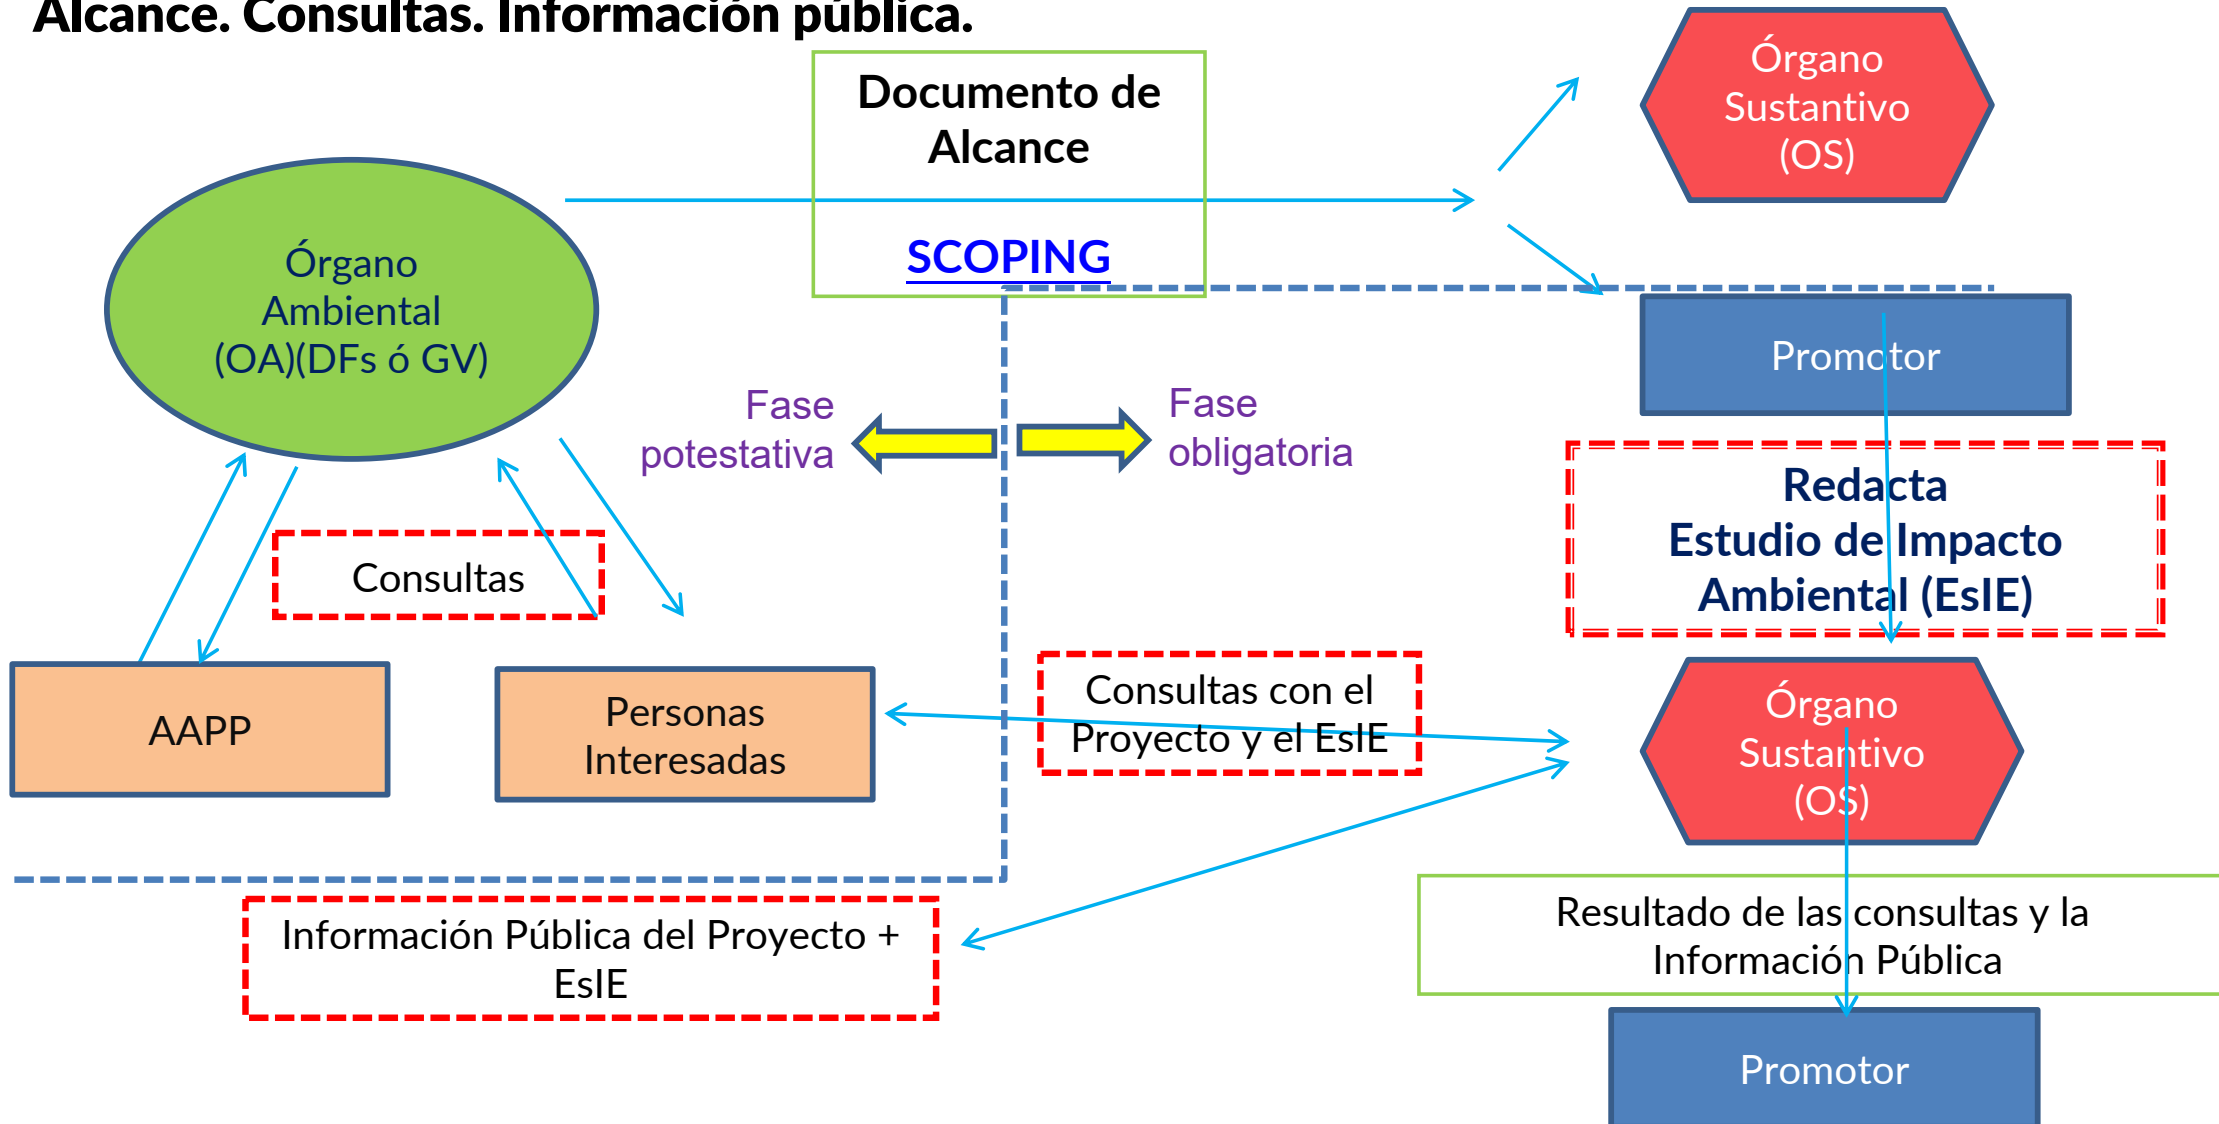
Alcance. Consultas. Información pública.

Documento de Alcance

SCOPING

Órgano Sustantivo (OS)

Órgano Ambiental (OA)(DFs ó GV)

Promotor

Fase potestativa

Fase obligatoria

Redacta Estudio de Impacto Ambiental (EsIE)

Consultas

AAPP

Personas Interesadas

Consultas con el Proyecto y el EsIE

Órgano Sustantivo (OS)

Información Pública del Proyecto + EsIE

Resultado de las consultas y la Información Pública

Promotor